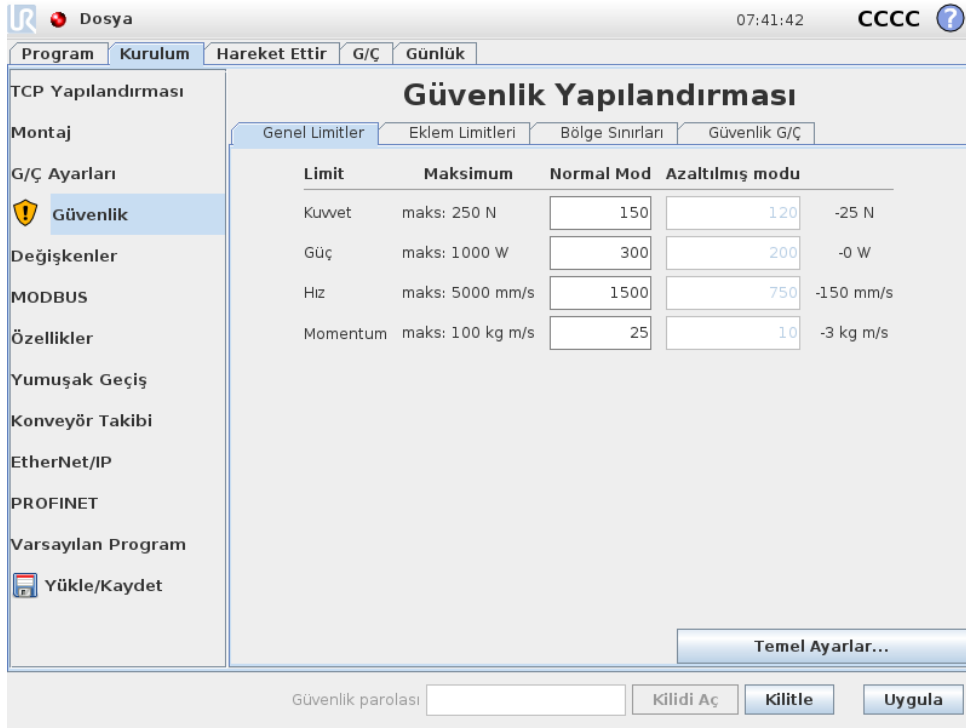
Dosya 07:41:42 CCCC

Program Kurulum Hareket Ettir G/Ç Günlük

TCP Yapılandırması
Montaj
G/Ç Ayarları
Güvenlik
Değişkenler
MODBUS
Özellikler
Yumuşak Geçiş
Konveyör Takibi
EtherNet/IP
PROFINET
Varsayılan Program
Yükle/Kaydet

Güvenlik Yapılandırması

Genel Limitler Eklem Limitleri Bölge Sınırları Güvenlik G/Ç

| Limit | Maksimum | Normal Mod | Azaltılmış modu | |
|---|---|---|---|---|
| Kuvvet | maks: 250 N | 150 | 120 | -25 N |
| Güç | maks: 1000 W | 300 | 200 | -0 W |
| Hız | maks: 5000 mm/s | 1500 | 750 | -150 mm/s |
| Momentum | maks: 100 kg m/s | 25 | 10 | -3 kg m/s |

Temel Ayarlar...

Güvenlik parolası Kilidi Aç Kilitle Uygula